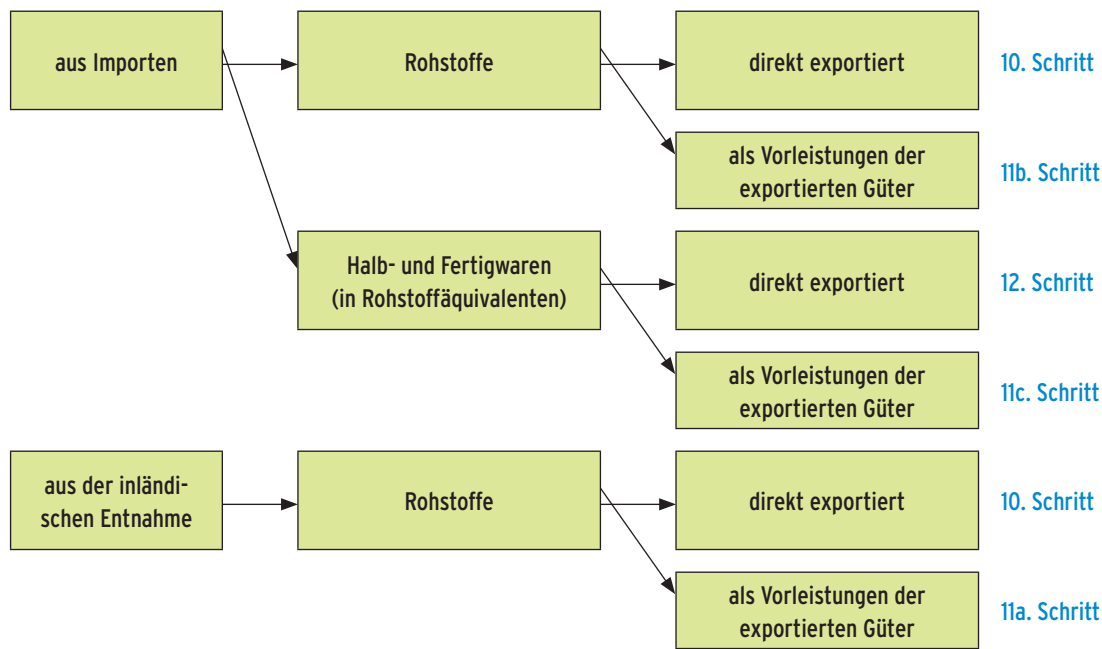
aus Importen

Rohstoffe

direkt exportiert

10. Schritt

als Vorleistungen der exportierten Güter

11b. Schritt

Halb- und Fertigwaren (in Rohstoffäquivalenten)

direkt exportiert

12. Schritt

als Vorleistungen der exportierten Güter

11c. Schritt

aus der inländischen Entnahme

Rohstoffe

direkt exportiert

10. Schritt

als Vorleistungen der exportierten Güter

11a. Schritt